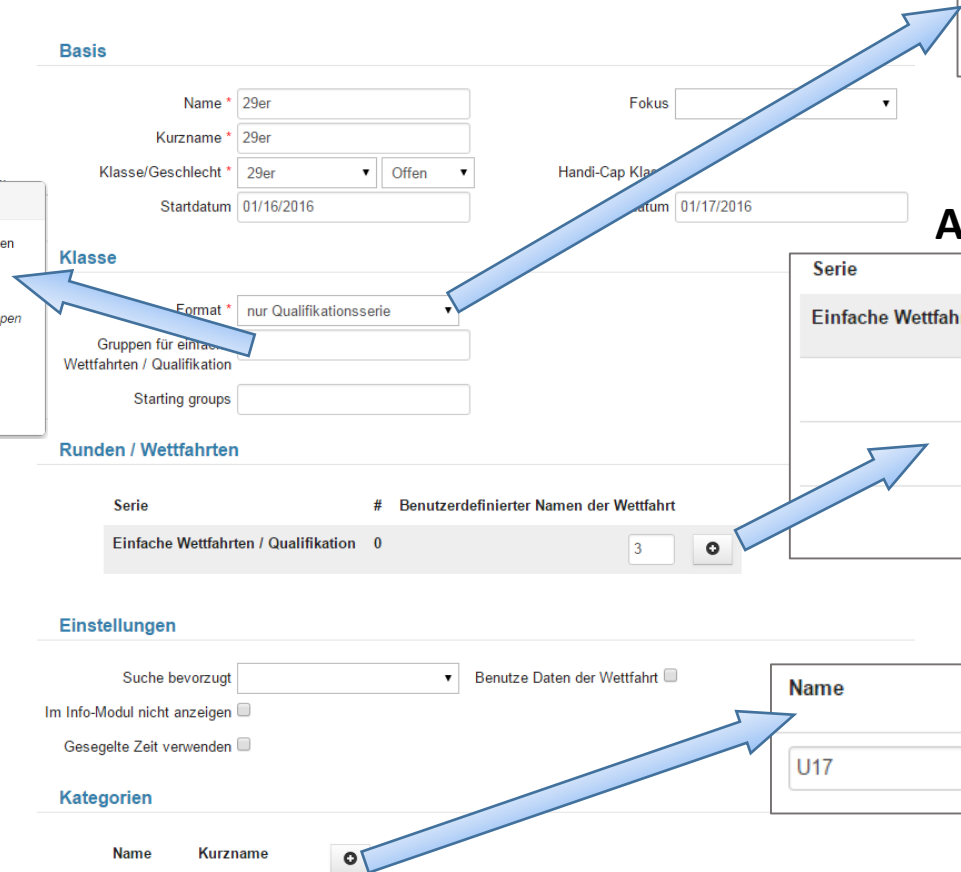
Basis

Name * 29er
Kurzname * 29er
Klasse/Geschlecht * 29er Offen
Startdatum 01/16/2016
Fokus
Handi-Cap Kla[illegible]
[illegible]datum 01/17/2016

en

pen

Klasse

Format * nur Qualifikationsserie
Gruppen für einfa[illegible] Wettfahrten / Qualifikation
Starting groups

A

Serie
Einfache Wettfah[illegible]

Runden / Wettfahrten

| Serie | # | Benutzerdefinierter Namen der Wettfahrt |
|---|---|---|
| Einfache Wettfahrten / Qualifikation | 0 | 3 |

Einstellungen

Suche bevorzugt
Benutze Daten der Wettfahrt
Im Info-Modul nicht anzeigen
Gesegelte Zeit verwenden

Name
U17

Kategorien

Name Kurzname